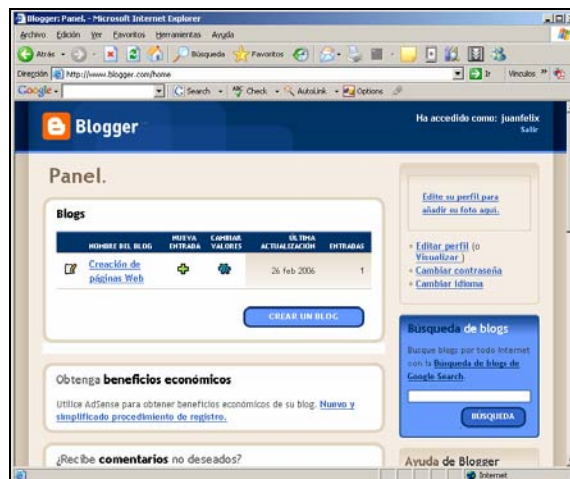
Blogger: Panel. - Microsoft Internet Explorer

Archivo Edición Ver Favoritos Herramientas Ayuda

Atrás Búsqueda Favoritos

Dirección http://www.blogger.com/home Ir Vínculos »

Google - Search Check AutoLink Options

Blogger

Ha accedido como: juanfelix
Salir

Panel.

Blogs

| NOMBRE DEL BLOG | NUEVA ENTRADA | CAMBIAR VALORES | ÚLTIMA ACTUALIZACIÓN | ENTRADAS |
|---|---|---|---|---|
| Creación de páginas Web | | | 26 feb 2006 | 1 |

CREAR UN BLOG

Edite su perfil para añadir su foto aquí.

» Editar perfil (o Visualizar)
» Cambiar contraseña
» Cambiar idioma

Búsqueda de blogs

Busque blogs por todo Internet con la Búsqueda de blogs de Google Search.

BÚSQUEDA

Obtenga beneficios económicos

Utilice AdSense para obtener beneficios económicos de su blog. Nuevo y simplificado procedimiento de registro.

¿Recibe comentarios no deseados?

Ayuda de Blogger

Internet